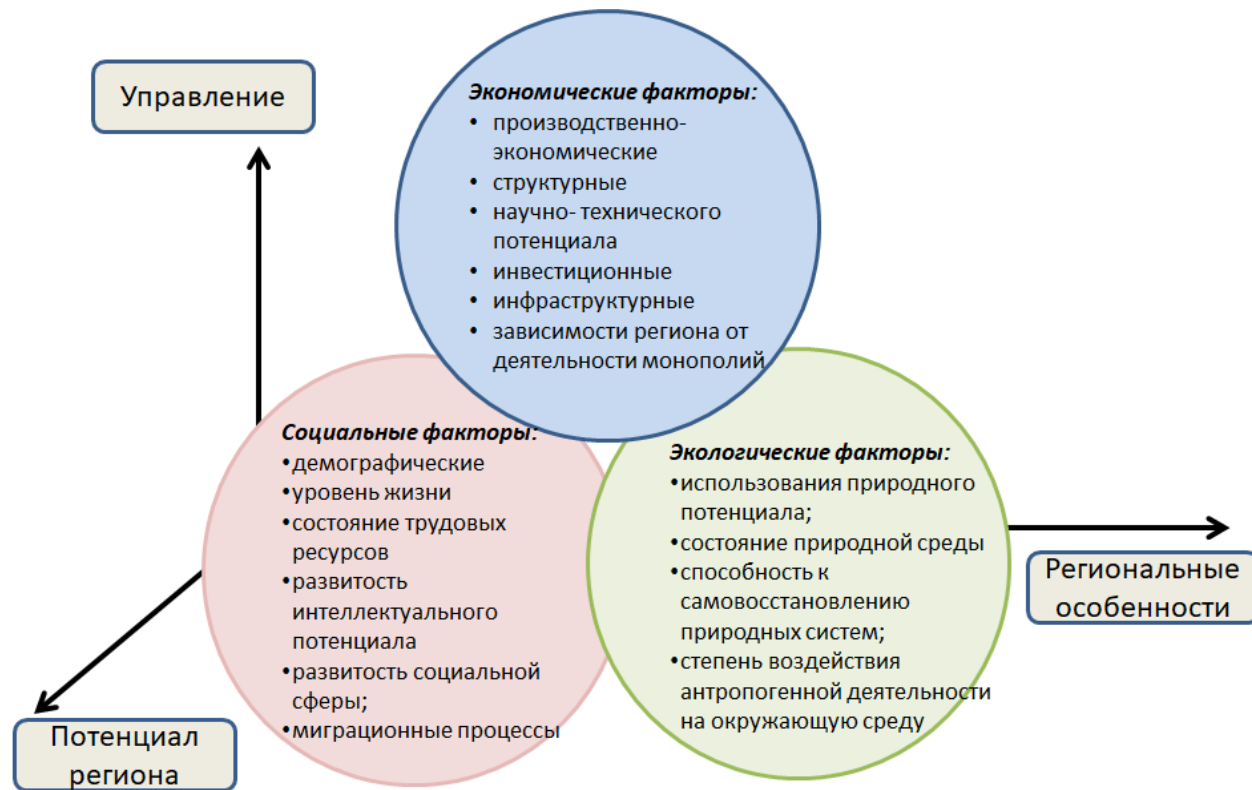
Управление

Экономические факторы:
- производственно-экономические
- структурные
- научно- технического потенциала
- инвестиционные
- инфраструктурные
- зависимости региона от деятельности монополий

Социальные факторы:
- демографические
- уровень жизни
- состояние трудовых ресурсов
- развитость интеллектуального потенциала
- развитость социальной сферы;
- миграционные процессы

Экологические факторы:
- использования природного потенциала;
- состояние природной среды
- способность к самовосстановлению природных систем;
- степень воздействия антропогенной деятельности на окружающую среду

Региональные особенности

Потенциал региона